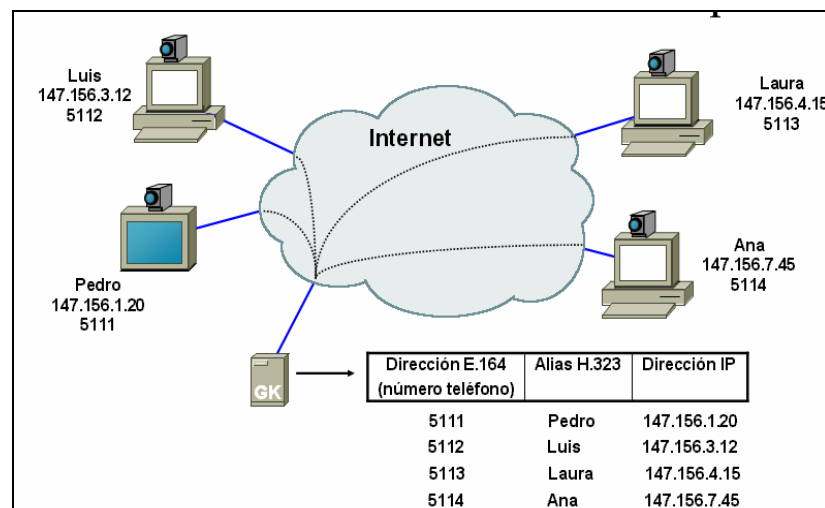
Luis
147.156.3.12
5112

Laura
147.156.4.15
5113

Internet

Pedro
147.156.1.20
5111

Ana
147.156.7.45
5114

GK

| Dirección E.164 (número teléfono) | Alias H.323 | Dirección IP |
|---|---|---|
| 5111 | Pedro | 147.156.1.20 |
| 5112 | Luis | 147.156.3.12 |
| 5113 | Laura | 147.156.4.15 |
| 5114 | Ana | 147.156.7.45 |